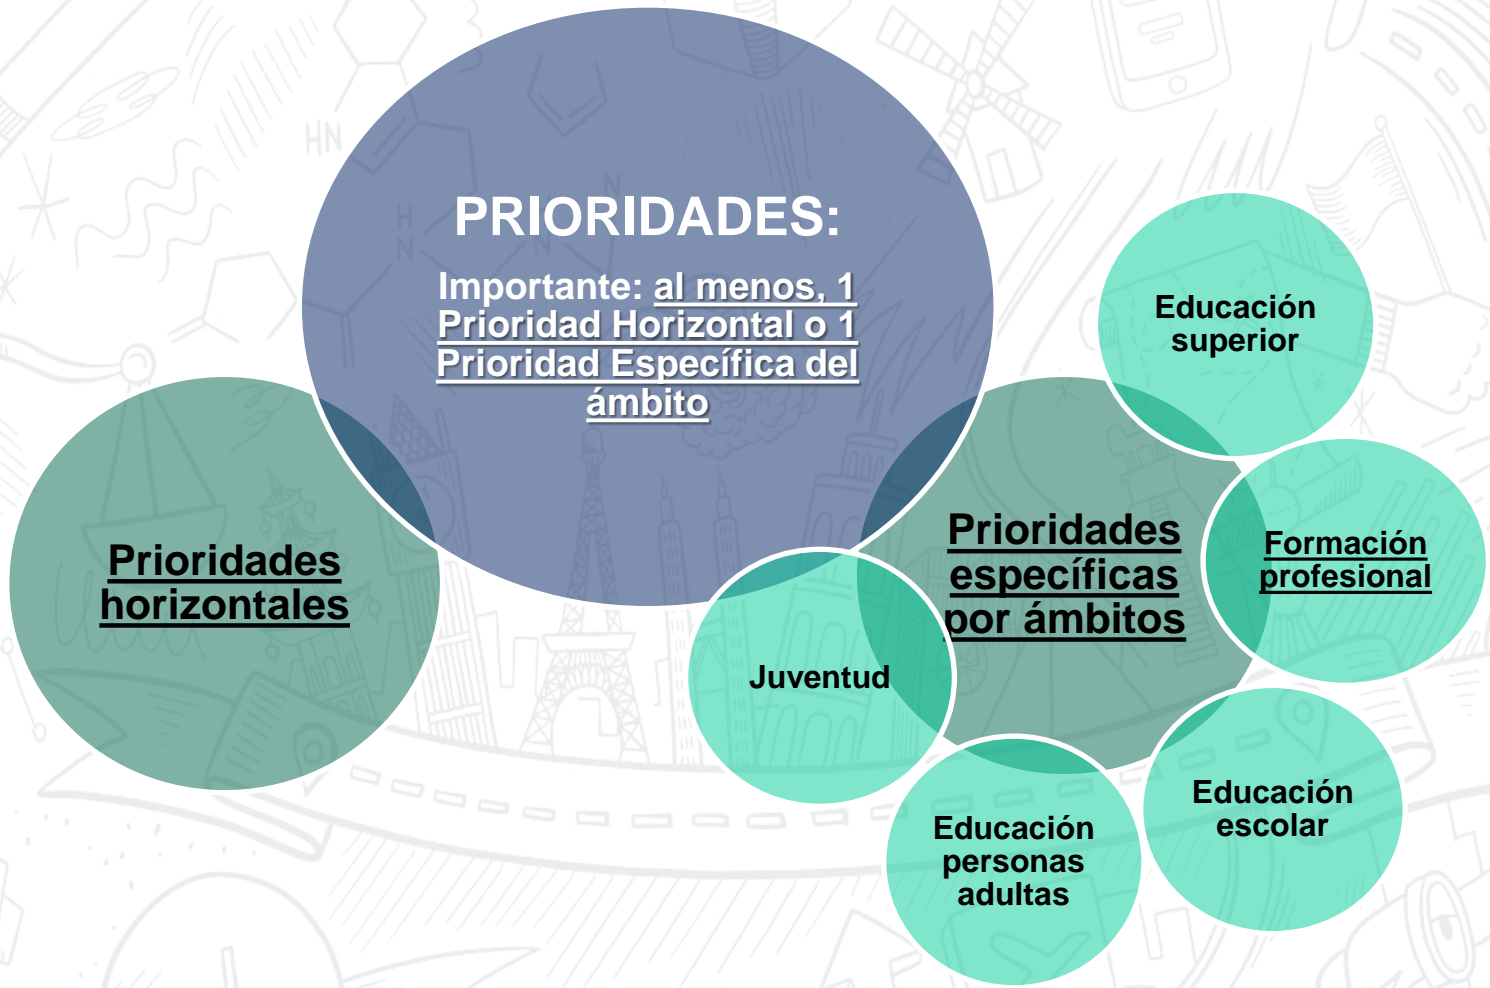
PRIORIDADES:

Importante: al menos, 1 Prioridad Horizontal o 1 Prioridad Específica del ámbito

Prioridades horizontales

Prioridades específicas por ámbitos

Educación superior

Formación profesional

Educación escolar

Educación personas adultas

Juventud